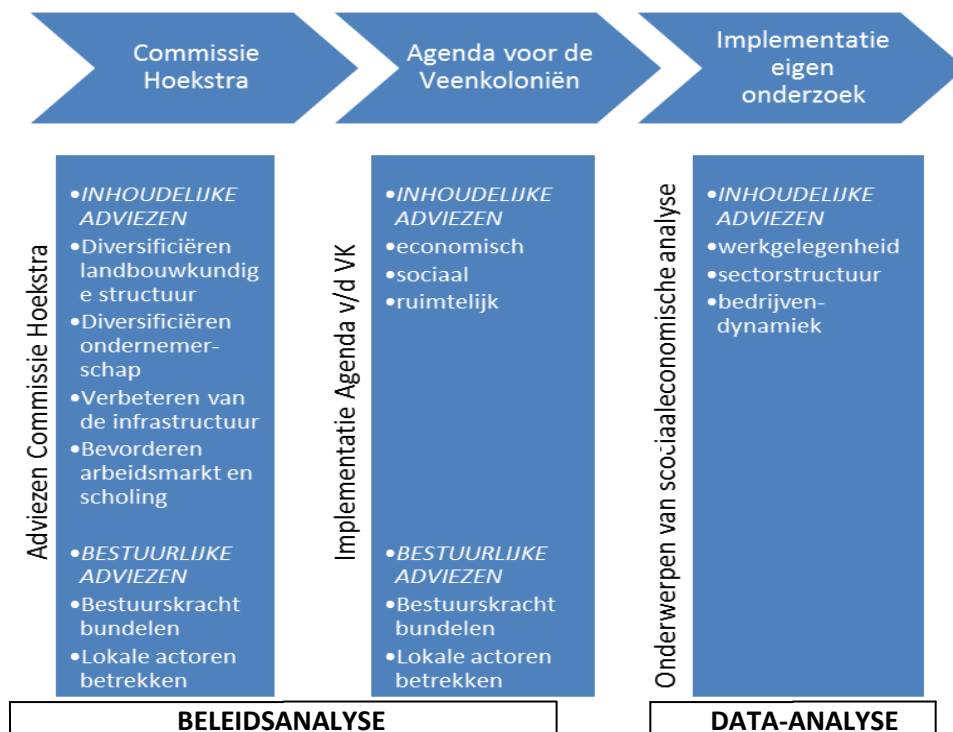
Commissie Hoekstra

Agenda voor de Veenkoloniën

Implementatie eigen onderzoek

Adviezen Commissie Hoekstra

•INHOUDELIJKE ADVIEZEN
•Diversificiëren landbouwkundige structuur
•Diversificiëren ondernemerschap
•Verbeteren van de infrastructuur
•Bevorderen arbeidsmarkt en scholing

•BESTUURLIJKE ADVIEZEN
•Bestuurskracht bundelen
•Lokale actoren betrekken

Implementatie Agenda v/d VK

•INHOUDELIJKE ADVIEZEN
•economisch
•sociaal
•ruimtelijk

•BESTUURLIJKE ADVIEZEN
•Bestuurskracht bundelen
•Lokale actoren betrekken

Onderwerpen van sociaaleconomische analyse

•INHOUDELIJKE ADVIEZEN
•werkgelegenheid
•sectorstructuur
•bedrijvendynamiek

BELEIDSANALYSE

DATA-ANALYSE